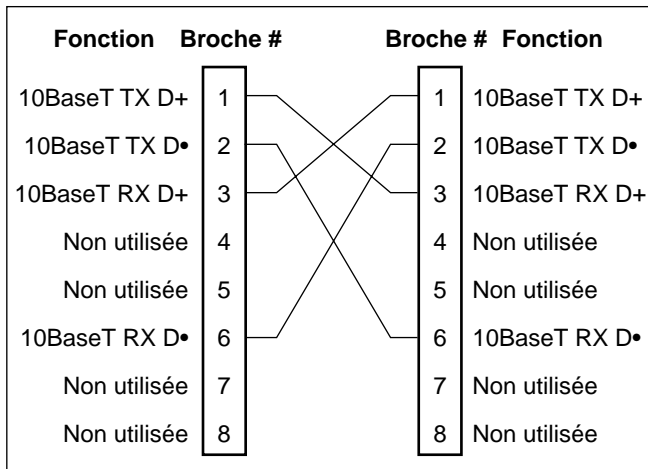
| Fonction | Broche # |
|---|---|
| 10BaseT TX D+ | 1 |
| 10BaseT TX D• | 2 |
| 10BaseT RX D+ | 3 |
| Non utilisée | 4 |
| Non utilisée | 5 |
| 10BaseT RX D• | 6 |
| Non utilisée | 7 |
| Non utilisée | 8 |

| Broche # | Fonction |
|---|---|
| 1 | 10BaseT TX D+ |
| 2 | 10BaseT TX D• |
| 3 | 10BaseT RX D+ |
| 4 | Non utilisée |
| 5 | Non utilisée |
| 6 | 10BaseT RX D• |
| 7 | Non utilisée |
| 8 | Non utilisée |